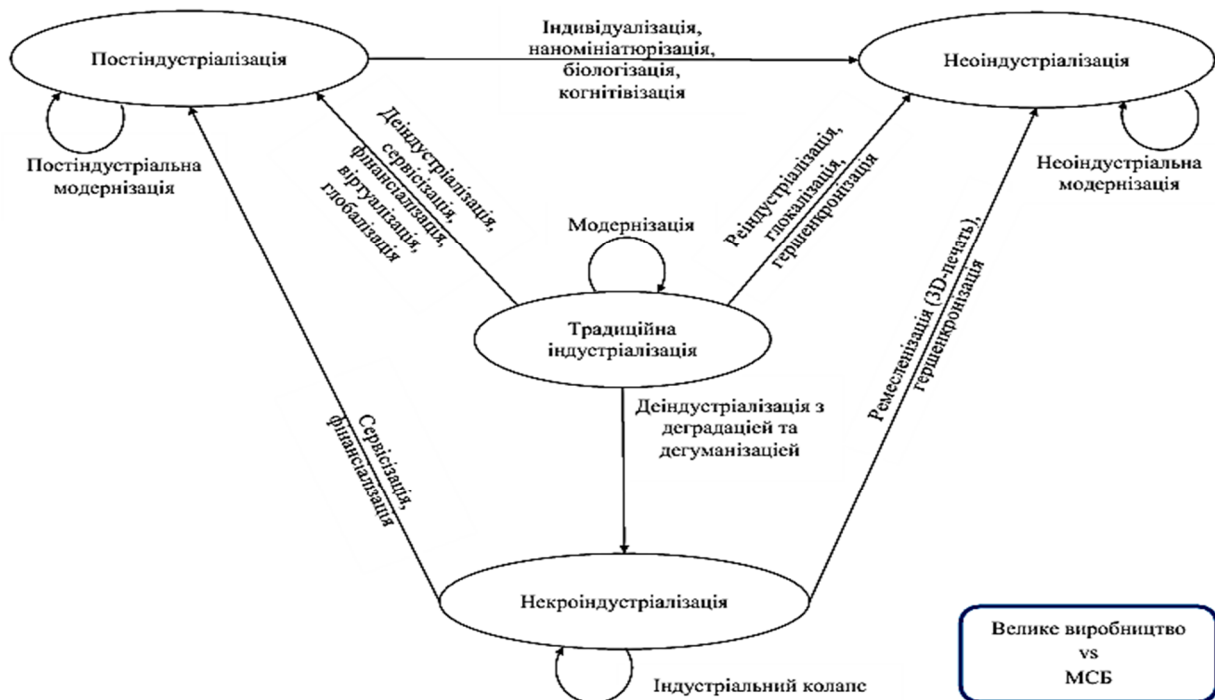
Постіндустріалізація

Індивідуалізація, наномініатюризація, біологізація, когнітивізація

Неоіндустріалізація

Постіндустріальна модернізація

Деіндустріалізація, сервісізація, фінансіалізація, віртуалізація, глобалізація

Модернізація

Реіндустріалізація, глокалізація, герщенкронізація

Неоіндустріальна модернізація

Традиційна індустріалізація

Деіндустріалізація з деградацією та дегуманізацією

Сервісізація, фінансіалізація

Ремесленізація (3D-печать), герщенкронізація

Некроіндустріалізація

Індустріальний колапс

Велике виробництво
vs
МСБ